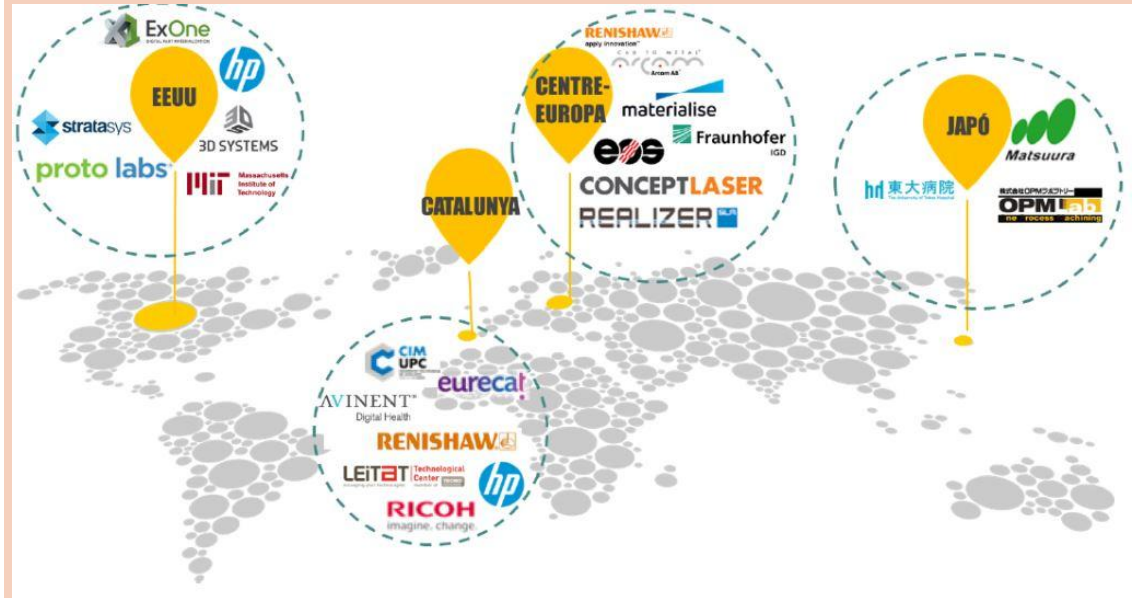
ExOne
hp
EEUU
stratasys
3D SYSTEMS
proto labs
MIT Massachusetts Institute of Technology

CATALUNYA

RENISHAW
apply innovation
CAD TO METAL
arcam
Arcam AB
CENTRE-EUROPA
materialise
Fraunhofer IGD
eos
CONCEPTLASER
REALIZER

JAPÓ
Matsuura
東大病院
The University of Tokyo Hospital
株式会社OPMラボラトリー
OPM Lab
ne rocess achining

CIM UPC
eurecat
AVINENT Digital Health
RENISHAW
LEITAT Technological Center
hp
RICOH
imagine. change.